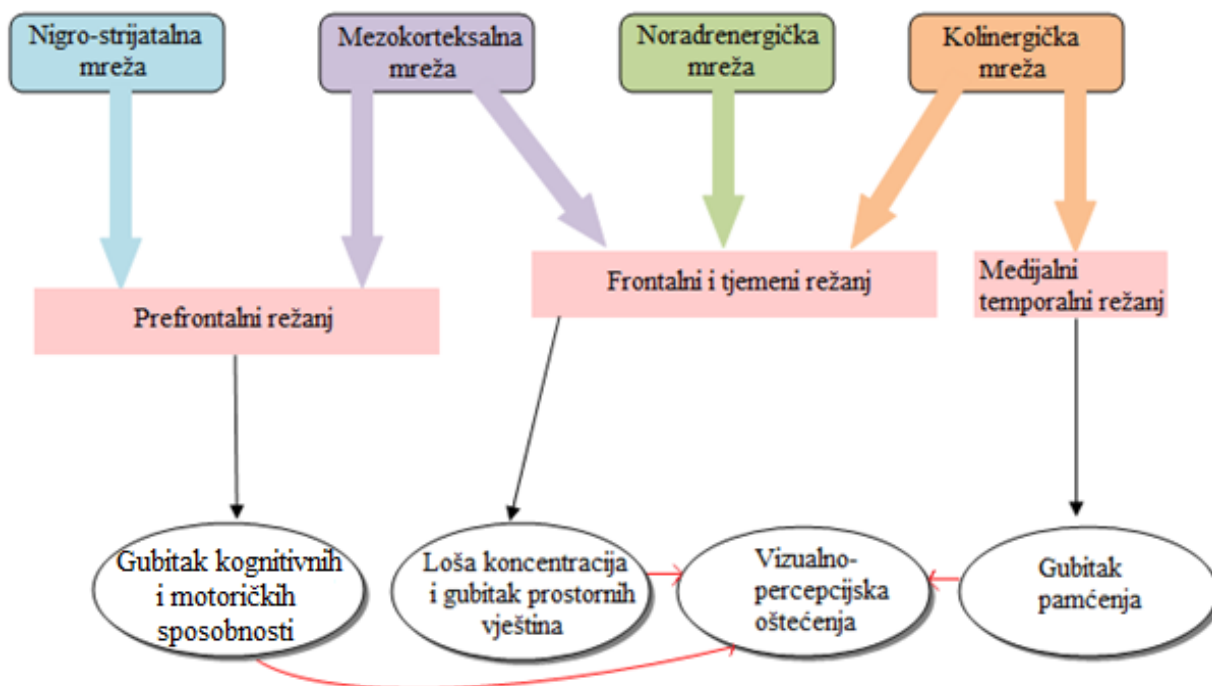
Nigro-strijatalna mreža

Mezokorteksalna mreža

Noradrenergička mreža

Kolinergička mreža

Prefrontalni režanj

Frontalni i tjemeni režanj

Medijalni temporalni režanj

Gubitak kognitivnih i motoričkih sposobnosti

Loša koncentracija i gubitak prostornih vještina

Vizualno-percepcijska oštećenja

Gubitak pamćenja